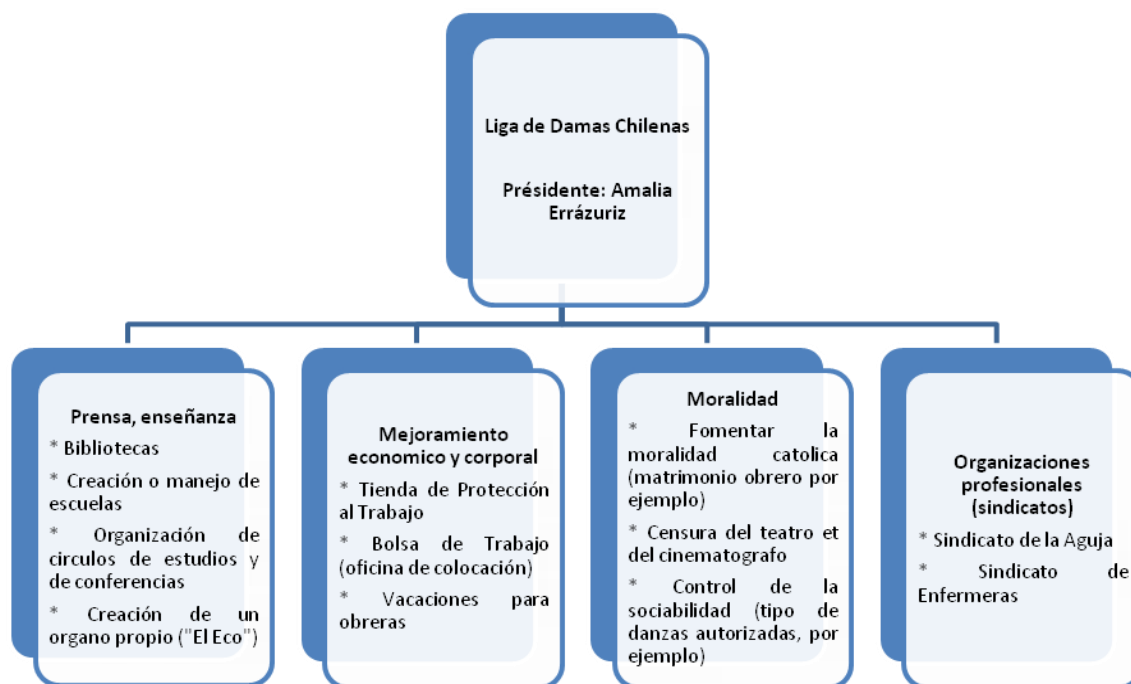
Liga de Damas Chilenas

Président: Amalia Errázuriz

Prensa, enseñanza

* Bibliotecas

* Creación o manejo de escuelas

* Organización de circulos de estudios y de conferencias

* Creación de un organo propio ("El Eco")

Mejoramiento economico y corporal

* Tienda de Protección al Trabajo

* Bolsa de Trabajo (oficina de colocación)

* Vacaciones para obreras

Moralidad

* Fomentar la moralidad catolica (matrimonio obrero por ejemplo)

* Censura del teatro et del cinematografo

* Control de la sociabilidad (tipo de danzas autorizadas, por ejemplo)

Organizaciones profesionales (sindicatos)

* Sindicato de la Aguja

* Sindicato de Enfermeras